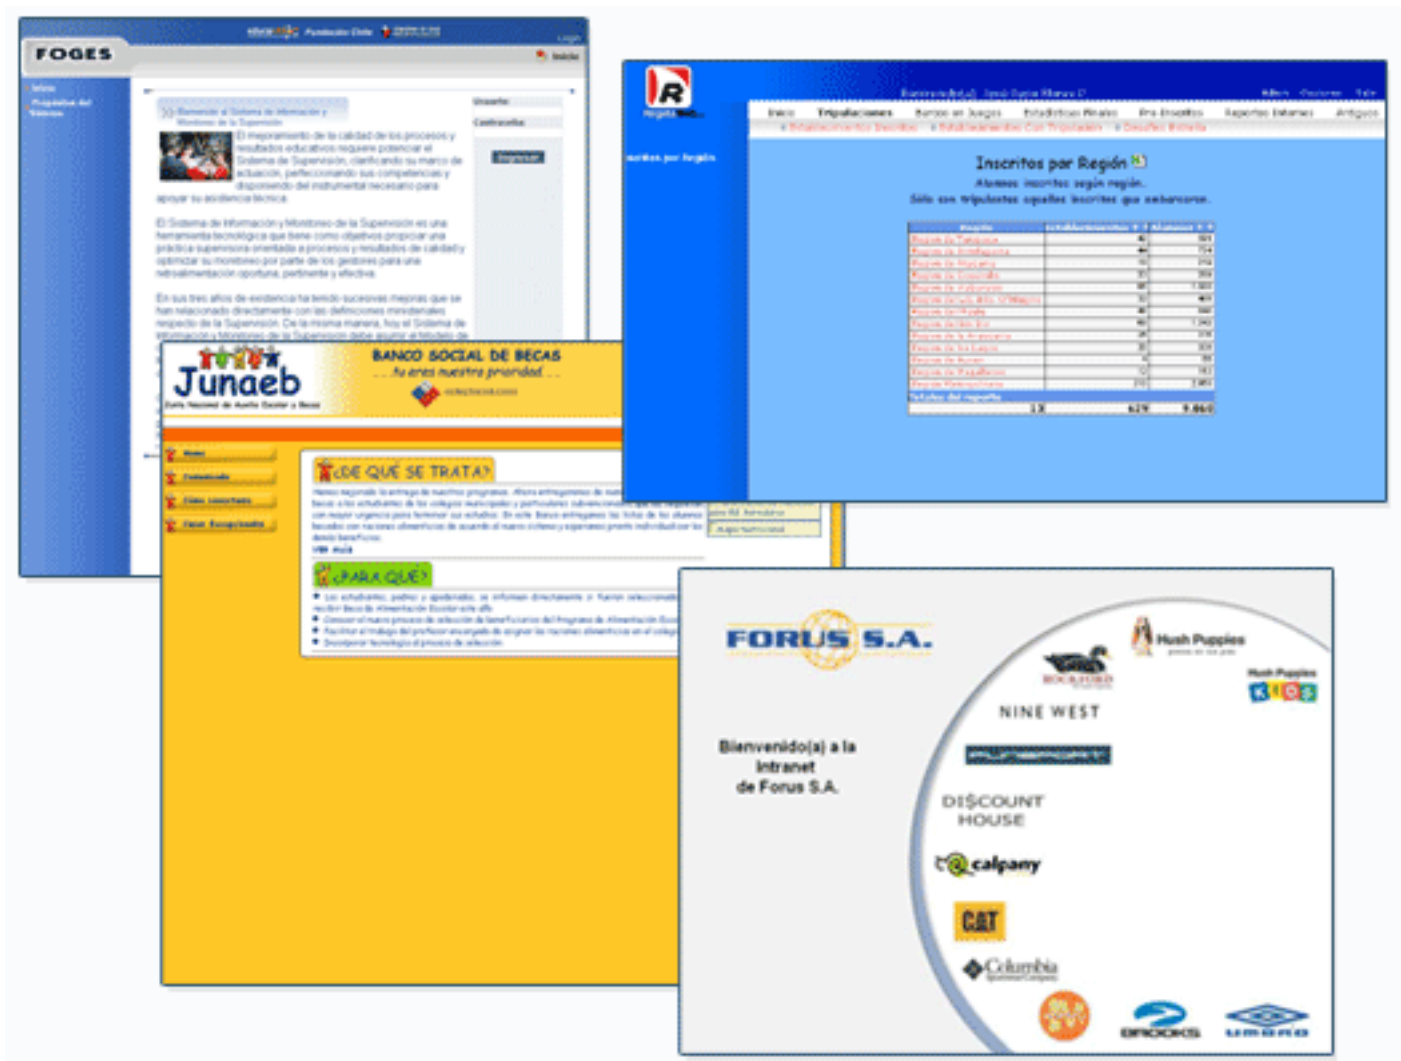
FOGES

Fundación Chile

Inicio

Usuario

Contraseña

Ingresar

El mejoramiento de la calidad de los procesos y resultados educativos requiere potenciar el Sistema de Supervisión, clarificando su marco de actuación, perfeccionando sus competencias y disponiendo del instrumental necesario para apoyar su asistencia técnica.

El Sistema de Información y Monitoreo de la Supervisión es una herramienta tecnológica que tiene como objetivos propiciar una práctica supervisora orientada a procesos y resultados de calidad y optimizar su monitoreo por parte de los gestores para una retroalimentación oportuna, pertinente y efectiva.

En sus tres años de existencia ha tenido sucesivas mejoras que se han relacionado directamente con las definiciones ministeriales respecto de la Supervisión. De la misma manera, hoy el Sistema de Información y Monitoreo de la Supervisión debe asumir el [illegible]

Junaeb

BANCO SOCIAL DE BECAS

...tu eres nuestra prioridad...

¿DE QUÉ SE TRATA?

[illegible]

¿PARA QUÉ?

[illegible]

R

Inicio Tripulaciones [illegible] Estadísticas Finales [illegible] Reportes Internos Antiguos

Inscritos por Región

Alumnos inscritos según región.

Sólo son tripulantes aquellos inscritos que embarcaron.

| Región | Establecimientos | Alumnos |
|---|---|---|
| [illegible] | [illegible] | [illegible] |
| Totales del reporte | | |
| 13 | 629 | 9.860 |

FORUS S.A.

Bienvenido(a) a la Intranet de Forus S.A.

Hush Puppies

Hush Puppies KIDS

ROCKFORD

NINE WEST

DISCOUNT HOUSE

calpany

CAT

Columbia

BROOKS

umbro